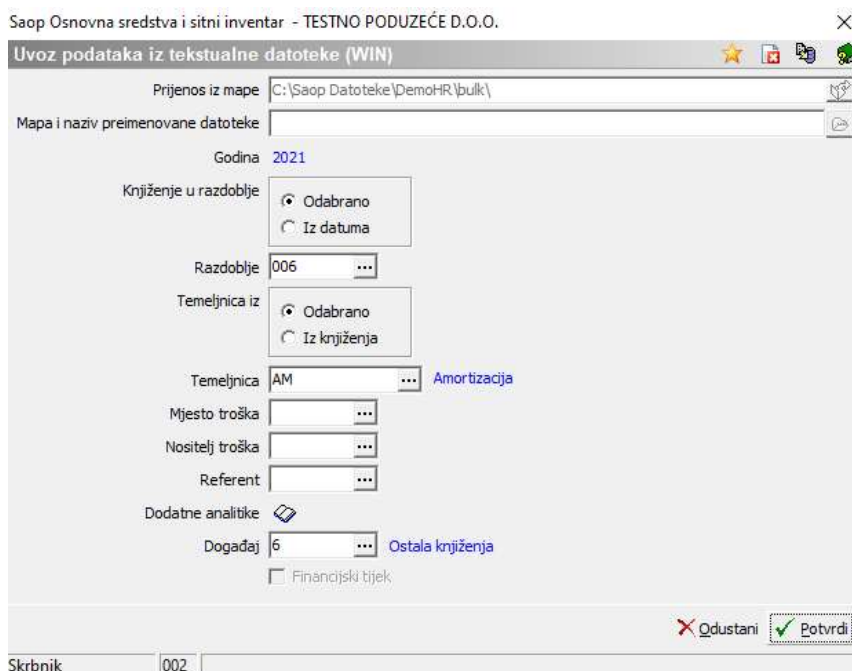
Saop Osnovna sredstva i sitni inventar - TESTNO PODUZEĆE D.O.O.

×

Uvoz podataka iz tekstualne datoteke (WIN)

Prijenos iz mape C:\Saop Datoteke\DemoHR\bulk\

Mapa i naziv preimenovane datoteke

Godina 2021

Knjiženje u razdoblje
Odabrano
Iz datuma

Razdoblje 006 ...

Temeljnica iz
Odabrano
Iz knjiženja

Temeljnica AM ... Amortizacija

Mjesto troška ...

Nositelj troška ...

Referent ...

Dodatne analitike

Događaj 6 ... Ostala knjiženja

Financijski tijek

Odustani Potvrdi

Skrbnik 002